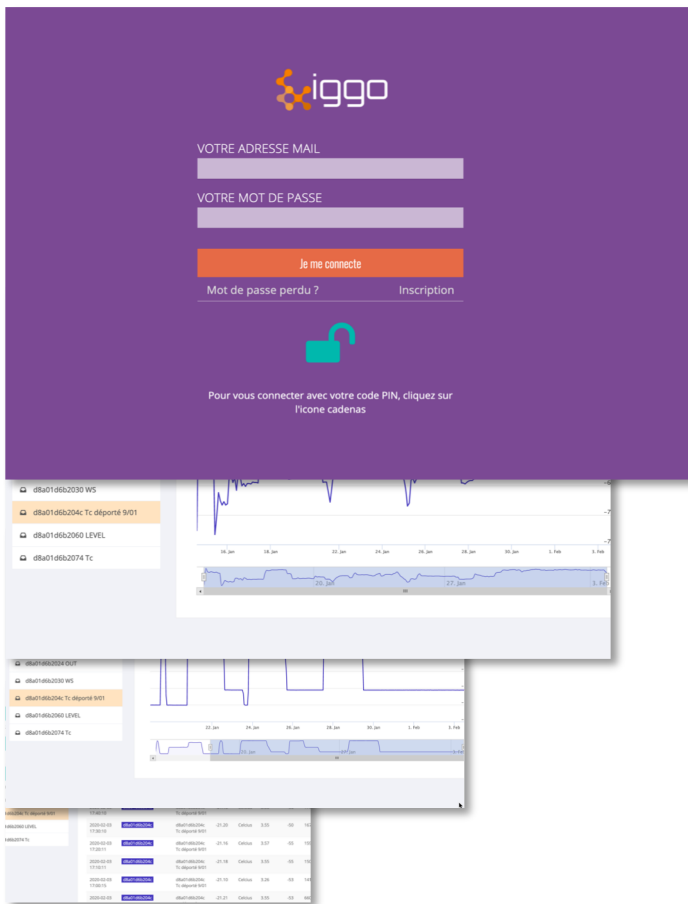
iggo

VOTRE ADRESSE MAIL

VOTRE MOT DE PASSE

Je me connecte

Mot de passe perdu ?

Inscription

Pour vous connecter avec votre code PIN, cliquez sur l'icone cadenas

d8a01d6b2030 WS

d8a01d6b204c Tc déporté 9/01

d8a01d6b2060 LEVEL

d8a01d6b2074 Tc

16. Jan 18. Jan 22. Jan 24. Jan 26. Jan 28. Jan 30. Jan 1. Feb 3. Feb

20. Jan 27. Jan 3. Feb

d8a01d6b2024 OUT

d8a01d6b2030 WS

d8a01d6b204c Tc déporté 9/01

d8a01d6b2060 LEVEL

d8a01d6b2074 Tc

22. Jan 24. Jan 26. Jan 28. Jan 30. Jan 1. Feb 3. Feb

20. Jan 27. Jan

Tc déporté 9/01

LEVEL

Tc

| 2020-02-03 17:30:10 | d8a01d6b204c | d8a01d6b204c Tc déporté 9/01 | -21.20 | Celsius | 3.35 | -55 | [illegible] |
|---|---|---|---|---|---|---|---|
| 2020-02-03 17:20:11 | d8a01d6b204c | d8a01d6b204c Tc déporté 9/01 | -21.16 | Celsius | 3.37 | -55 | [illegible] |
| 2020-02-03 17:10:11 | d8a01d6b204c | d8a01d6b204c Tc déporté 9/01 | -21.18 | Celsius | 3.35 | -55 | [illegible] |
| 2020-02-03 17:00:15 | d8a01d6b204c | d8a01d6b204c Tc déporté 9/01 | -21.10 | Celsius | 3.36 | -55 | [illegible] |
| 2020-02-03 | d8a01d6b204c | d8a01d6b204c | -21.21 | Celsius | 3.35 | -55 | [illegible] |